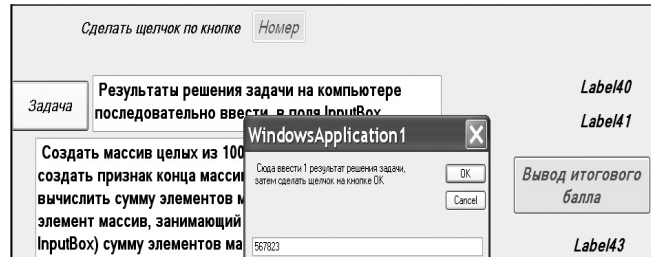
Сделать щелчок по кнопке Номер

Задача

Результаты решения задачи на компьютере последовательно ввести, в поля InputBox

Label40

Label41

Создать массив целых из 100 создать признак конца масси вычислить сумму элементов м элемент массив, занимающий InputBox) сумму элементов ма

WindowsApplication1

Сюда ввести 1 результат решения задачи, затем сделать щелчок на кнопке ОК

OK

Cancel

567823

Вывод итогового балла

Label43